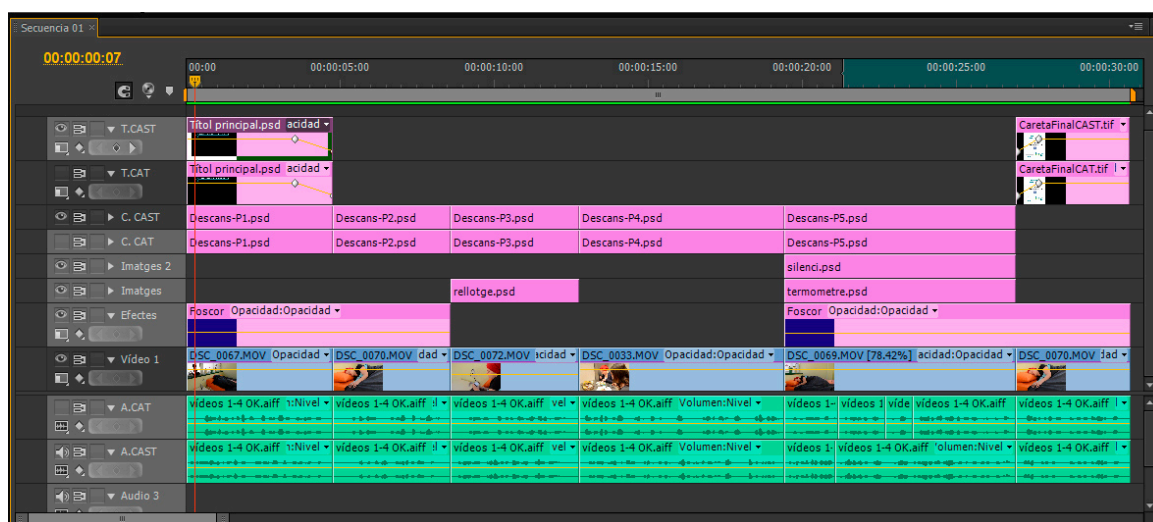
Secuencia 01 ×

00:00:00:07

00:00 00:00:05:00 00:00:10:00 00:00:15:00 00:00:20:00 00:00:25:00 00:00:30:00

T.CAST
Títol principal.psd acidad
CaretaFinalCAST.tif

T.CAT
Títol principal.psd acidad
CaretaFinalCAT.tif

C. CAST
Descans-P1.psd Descans-P2.psd Descans-P3.psd Descans-P4.psd Descans-P5.psd

C. CAT
Descans-P1.psd Descans-P2.psd Descans-P3.psd Descans-P4.psd Descans-P5.psd

Imatges 2
silenci.psd

Imatges
rellotge.psd termometre.psd

Efectes
Foscor Opacidad:Opacidad
Foscor Opacidad:Opacidad

Vídeo 1
DSC_0067.MOV Opacidad DSC_0070.MOV dad DSC_0072.MOV acidad DSC_0033.MOV Opacidad:Opacidad DSC_0069.MOV [78.42%] acidad:Opacidad DSC_0070.MOV dad

A.CAT
vídeos 1-4 OK.aiff ı:Nivel vídeos 1-4 OK.aiff ıl vídeos 1-4 OK.aiff vel vídeos 1-4 OK.aiff Volumen:Nivel vídeos 1- vídeos 1 víde vídeos 1-4 OK.aiff vídeos 1-4 OK.aiff

A.CAST
vídeos 1-4 OK.aiff ı:Nivel vídeos 1-4 OK.aiff ıl vídeos 1-4 OK.aiff vel vídeos 1-4 OK.aiff Volumen:Nivel vídeos 1- vídeos 1-4 OK.aiff 'olumen:Nivel vídeos 1-4 OK.aiff

Audio 3